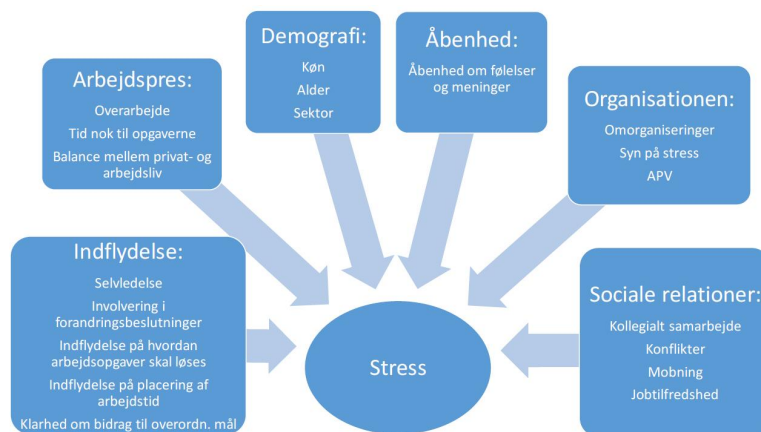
Demografi:
Køn
Alder
Sektor

Åbenhed:
Åbenhed om følelser og meninger

Arbejdspres:
Overarbejde
Tid nok til opgaverne
Balance mellem privat- og arbejdsliv

Organisationen:
Omorganiseringer
Syn på stress
APV

Indflydelse:
Selvledelse
Involvering i forandringsbeslutninger
Indflydelse på hvordan arbejdsopgaver skal løses
Indflydelse på placering af arbejdstid
Klarhed om bidrag til overordn. mål

Stress

Sociale relationer:
Kollegialt samarbejde
Konflikter
Mobning
Jobtilfredshed